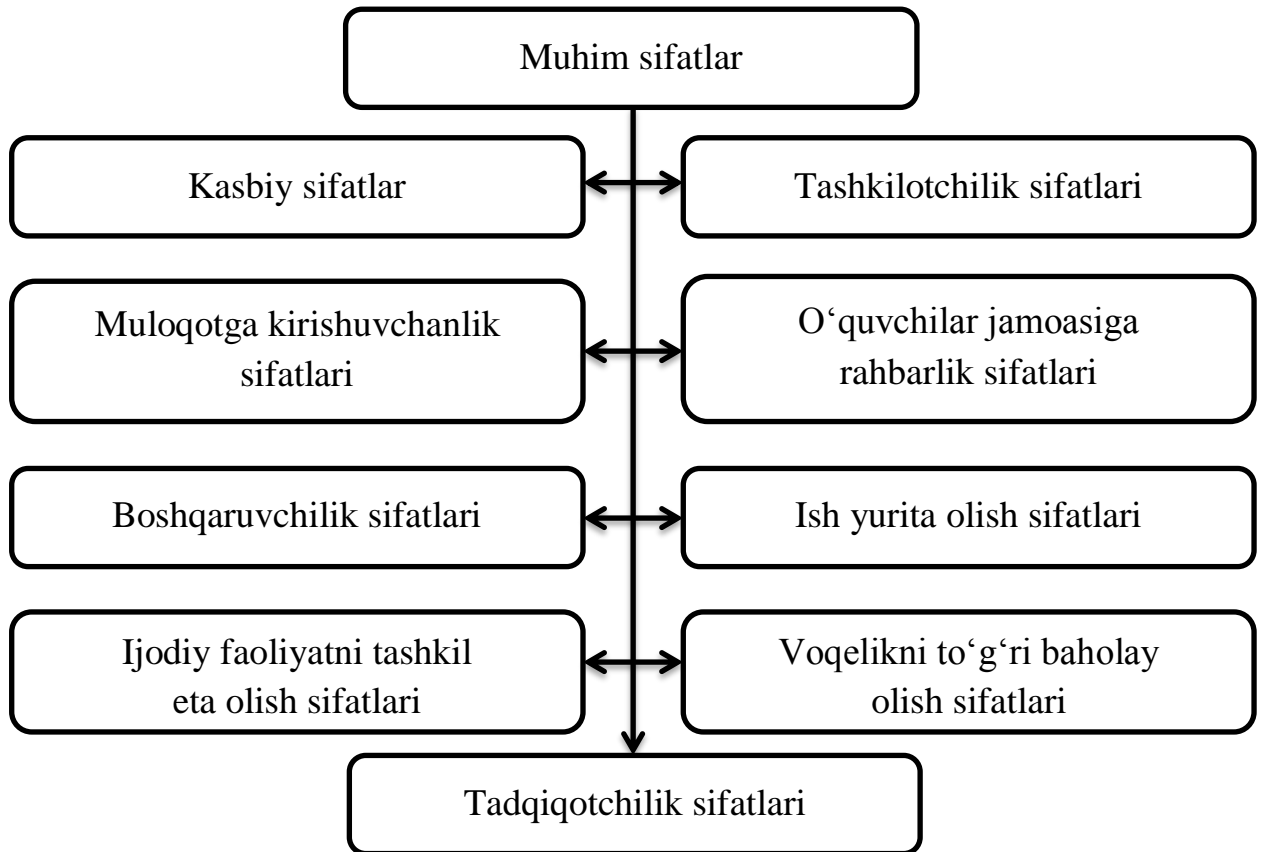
Muhim sifatlar

Kasbiy sifatlar

Tashkilotchilik sifatlari

Muloqotga kirishuvchanlik sifatlari

O‘quvchilar jamoasiga rahbarlik sifatlari

Boshqaruvchilik sifatlari

Ish yurita olish sifatlari

Ijodiy faoliyatni tashkil eta olish sifatlari

Voqelikni to‘g‘ri baholay olish sifatlari

Tadqiqotchilik sifatlari